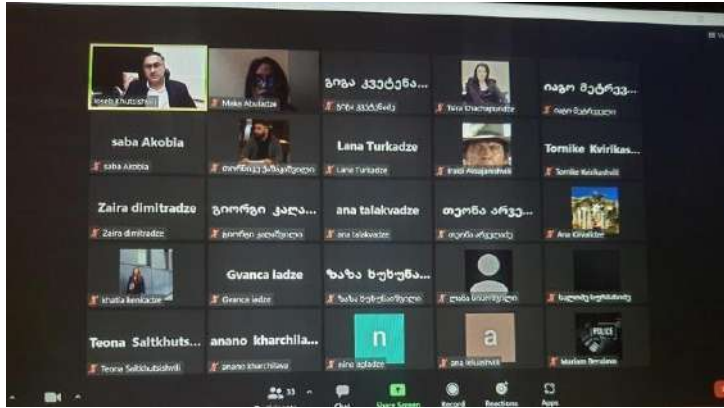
Ioseb Khutsishvili

Meka Abuladze

გოგა კვეტენა...

გოგა კვეტენაძე

Tina Chachanidze

იაგო მეტრევ...

იაგო მეტრეველი

saba Akobia

saba Akobia

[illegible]

Lana Turkadze

Lana Turkadze

Irakli Alasania

Tornike Kvirikas...

Tornike Kvirikashvili

Zaira dimitradze

Zaira dimitradze

გიორგი კალა...

გიორგი კალანდაძე

ana talakvadze

ana talakvadze

თეონა არჯე...

თეონა არჯევანიძე

Ana Kirvalidze

khatia iberidze

Gvanca ladze

Gvanca ladze

ზაზა ხუხუნა...

ზაზა ხუხუნაიშვილი

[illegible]

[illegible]

Teona Saltkhuts...

Teona Saltkhutsishvili

anano kharchila...

anano kharchilava

n

eino aptadze

a

ana lekiashvili

POLICE

Mariam Berulava

33

Chat

Share Screen

Record

Reactions

Apps